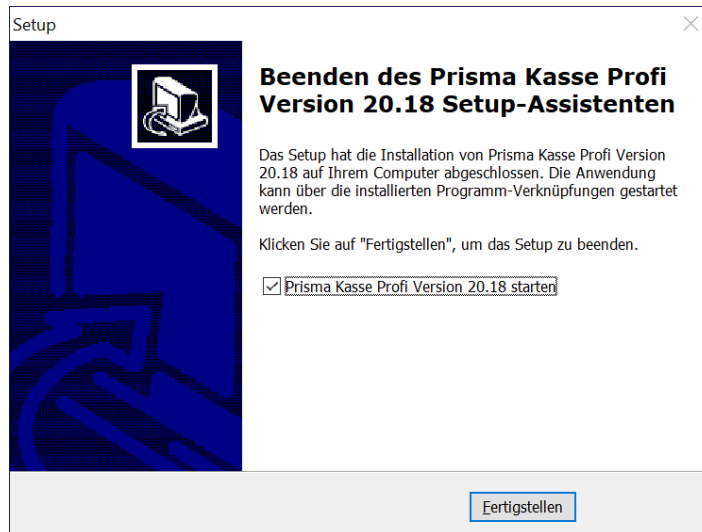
Setup

Beenden des Prisma Kasse Profi Version 20.18 Setup-Assistenten

Das Setup hat die Installation von Prisma Kasse Profi Version 20.18 auf Ihrem Computer abgeschlossen. Die Anwendung kann über die installierten Programm-Verknüpfungen gestartet werden.

Klicken Sie auf "Fertigstellen", um das Setup zu beenden.

Prisma Kasse Profi Version 20.18 starten

Fertigstellen